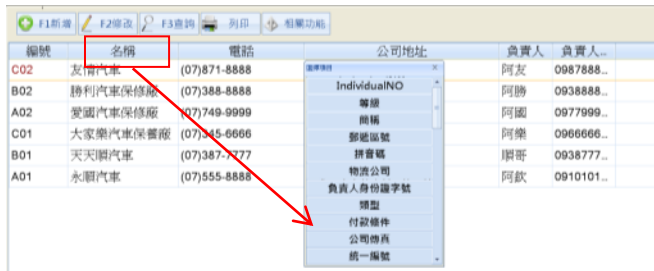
F1新增 F2修改 F3查詢 列印 相關功能

| 編號 | 名稱 | 電話 | 公司地址 | 負責人 | 負責人... |
|---|---|---|---|---|---|
| C02 | 友信汽車 | (07)871-8888 | | 阿友 | 0987888... |
| B02 | 勝利汽車保修廠 | (07)388-8888 | | 阿勝 | 0938888... |
| A02 | 愛國汽車保修廠 | (07)749-9999 | | 阿國 | 0977999... |
| C01 | 大家樂汽車保養廠 | (07)345-6666 | | 阿樂 | 0966666... |
| B01 | 天天順汽車 | (07)387-7777 | | 順哥 | 0938777... |
| A01 | 永順汽車 | (07)555-8888 | | 阿欽 | 0910101... |

選擇項目
IndividualNO
等級
簡稱
郵遞區號
拼音碼
物流公司
負責人身份證字號
類型
付款條件
公司傳真
統一編號